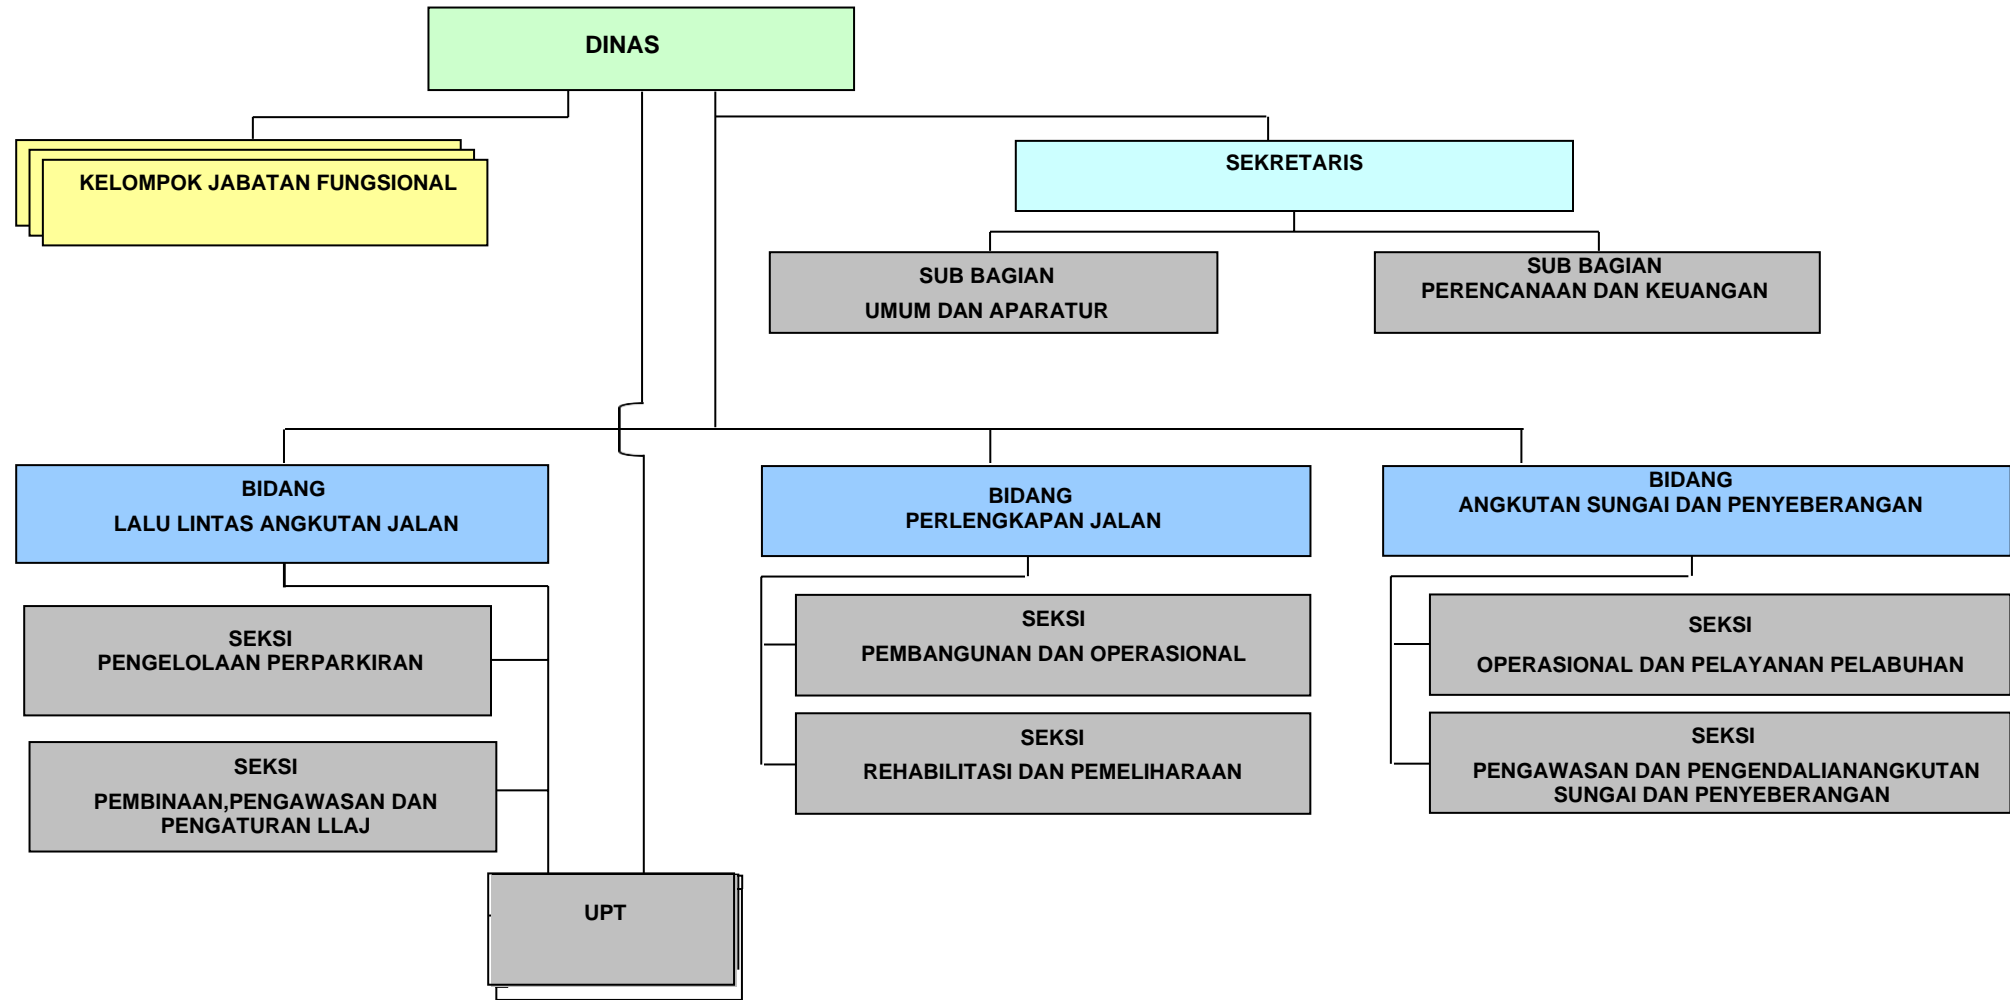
DINAS

KELOMPOK JABATAN FUNGSIONAL

SEKRETARIS

SUB BAGIAN
UMUM DAN APARATUR

SUB BAGIAN
PERENCANAAN DAN KEUANGAN

BIDANG
LALU LINTAS ANGKUTAN JALAN

BIDANG
PERLENGKAPAN JALAN

BIDANG
ANGKUTAN SUNGAI DAN PENYEBERANGAN

SEKSI
PENGELOLAAN PERPARKIRAN

SEKSI
PEMBINAAN,PENGAWASAN DAN PENGATURAN LLAJ

SEKSI
PEMBANGUNAN DAN OPERASIONAL

SEKSI
REHABILITASI DAN PEMELIHARAAN

SEKSI
OPERASIONAL DAN PELAYANAN PELABUHAN

SEKSI
PENGAWASAN DAN PENGENDALIANANGKUTAN SUNGAI DAN PENYEBERANGAN

UPT